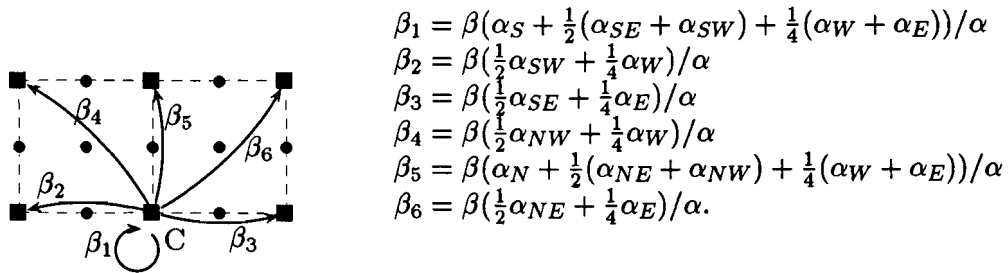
$\beta_4$ $\beta_5$ $\beta_6$ $\beta_2$ C $\beta_3$ $\beta_1$

$\beta_1 = \beta(\alpha_S + \frac{1}{2}(\alpha_{SE} + \alpha_{SW}) + \frac{1}{4}(\alpha_W + \alpha_E))/\alpha$
$\beta_2 = \beta(\frac{1}{2}\alpha_{SW} + \frac{1}{4}\alpha_W)/\alpha$
$\beta_3 = \beta(\frac{1}{2}\alpha_{SE} + \frac{1}{4}\alpha_E)/\alpha$
$\beta_4 = \beta(\frac{1}{2}\alpha_{NW} + \frac{1}{4}\alpha_W)/\alpha$
$\beta_5 = \beta(\alpha_N + \frac{1}{2}(\alpha_{NE} + \alpha_{NW}) + \frac{1}{4}(\alpha_W + \alpha_E))/\alpha$
$\beta_6 = \beta(\frac{1}{2}\alpha_{NE} + \frac{1}{4}\alpha_E)/\alpha.$